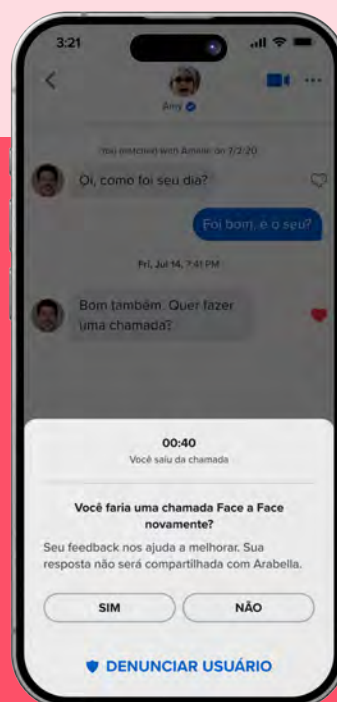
3:21

Amy

You matched with Amine on 7/2/20

Oi, como foi seu dia?

Foi bom, e o seu?

Fri, Jul 14, 7:41 PM

Bom também. Quer fazer uma chamada?

00:40
Você saiu da chamada

Você faria uma chamada Face a Face novamente?

Seu feedback nos ajuda a melhorar. Sua resposta não será compartilhada com Arabella.

SIM

NÃO

DENUNCIAR USUÁRIO